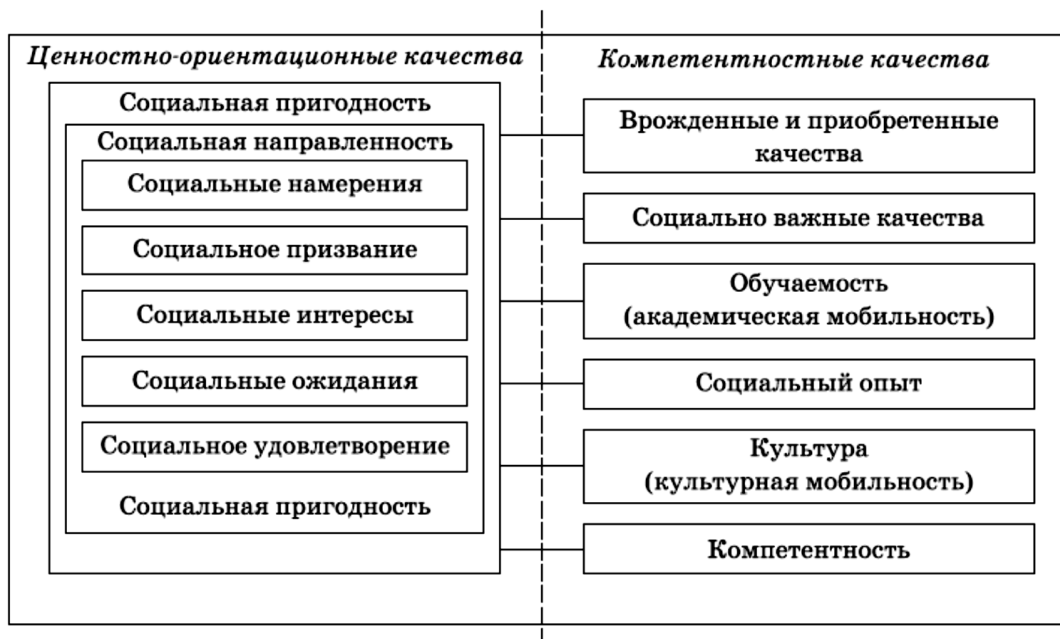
Ценностно-ориентационные качества

Социальная пригодность

Социальная направленность

Социальные намерения

Социальное призвание

Социальные интересы

Социальные ожидания

Социальное удовлетворение

Социальная пригодность

Компетентностные качества

Врожденные и приобретенные качества

Социально важные качества

Обучаемость (академическая мобильность)

Социальный опыт

Культура (культурная мобильность)

Компетентность